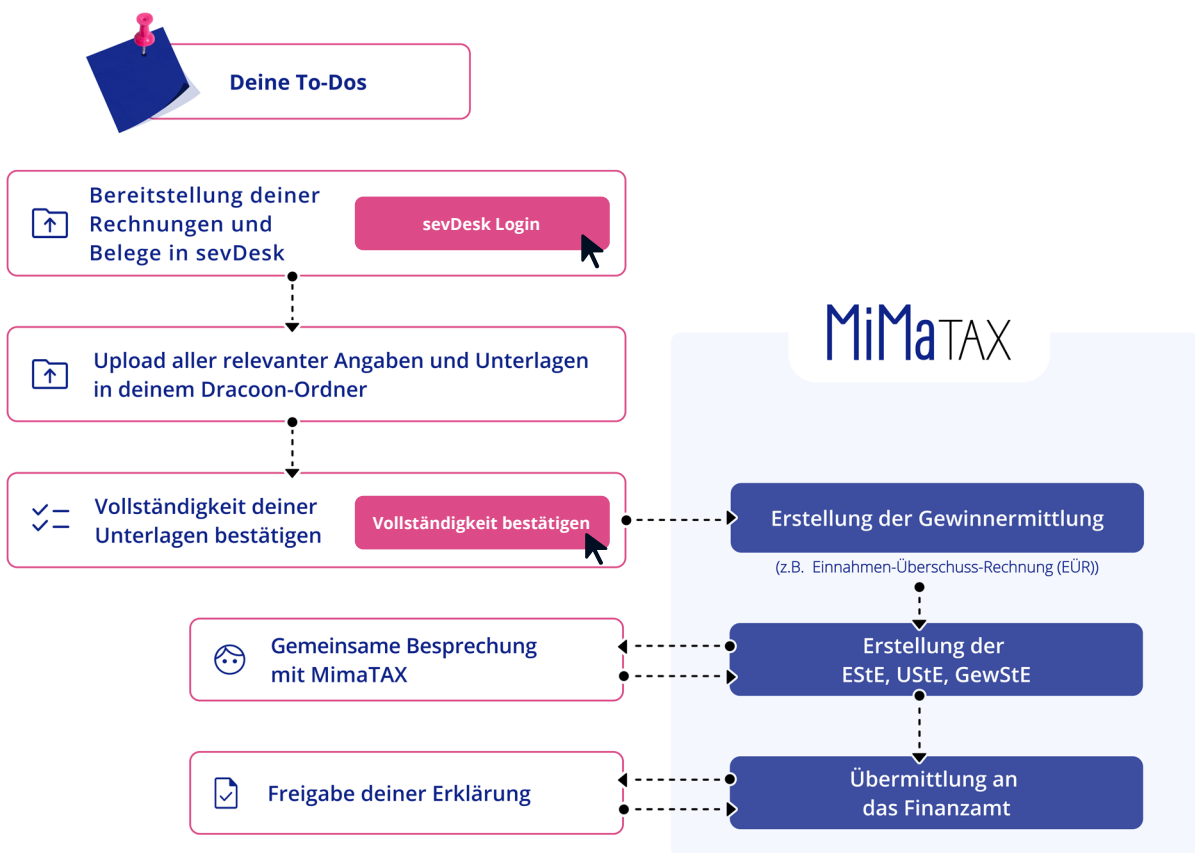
Deine To-Dos

Bereitstellung deiner Rechnungen und Belege in sevDesk

sevDesk Login

Upload aller relevanter Angaben und Unterlagen in deinem Dracoon-Ordner

MiMaTAX

Vollständigkeit deiner Unterlagen bestätigen

Vollständigkeit bestätigen

Erstellung der Gewinnermittlung

(z.B. Einnahmen-Überschuss-Rechnung (EÜR))

Gemeinsame Besprechung mit MimaTAX

Erstellung der EStE, UStE, GewStE

Freigabe deiner Erklärung

Übermittlung an das Finanzamt